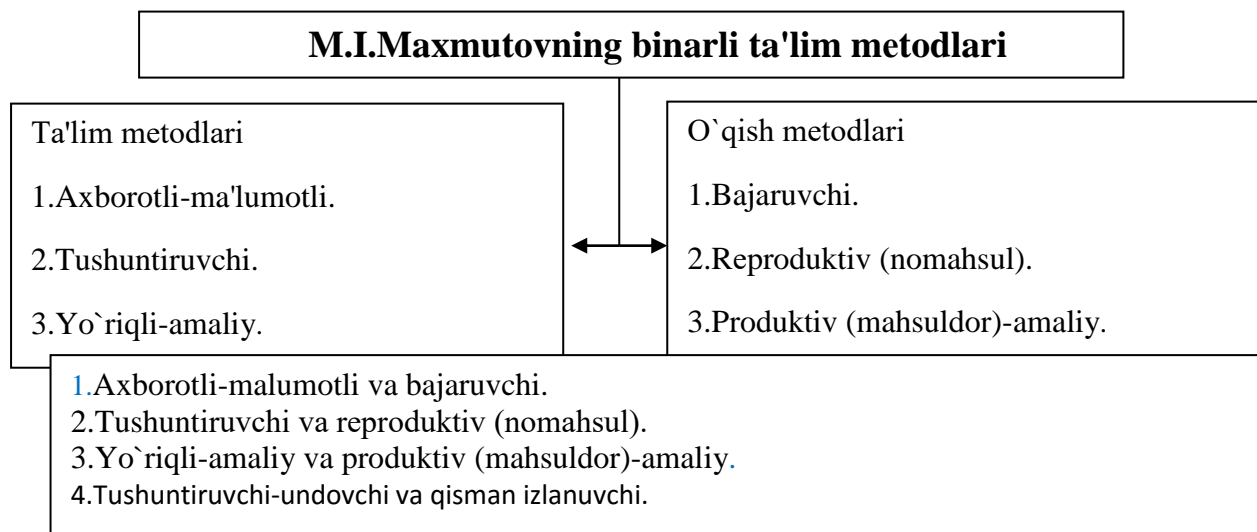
M.I.Maxmutovning binarli ta'lim metodlari

Ta'lim metodlari

1.Axborotli-ma'lumotli.

2.Tushuntiruvchi.

3.Yo`riqli-amaliy.

O`qish metodlari

1.Bajaruvchi.

2.Reproduktiv (nomahsul).

3.Produktiv (mahsuldor)-amaliy.

1.Axborotli-malumotli va bajaruvchi.
2.Tushuntiruvchi va reproduktiv (nomahsul).
3.Yo`riqli-amaliy va produktiv (mahsuldor)-amaliy.
4.Tushuntiruvchi-undovchi va qisman izlanuvchi.